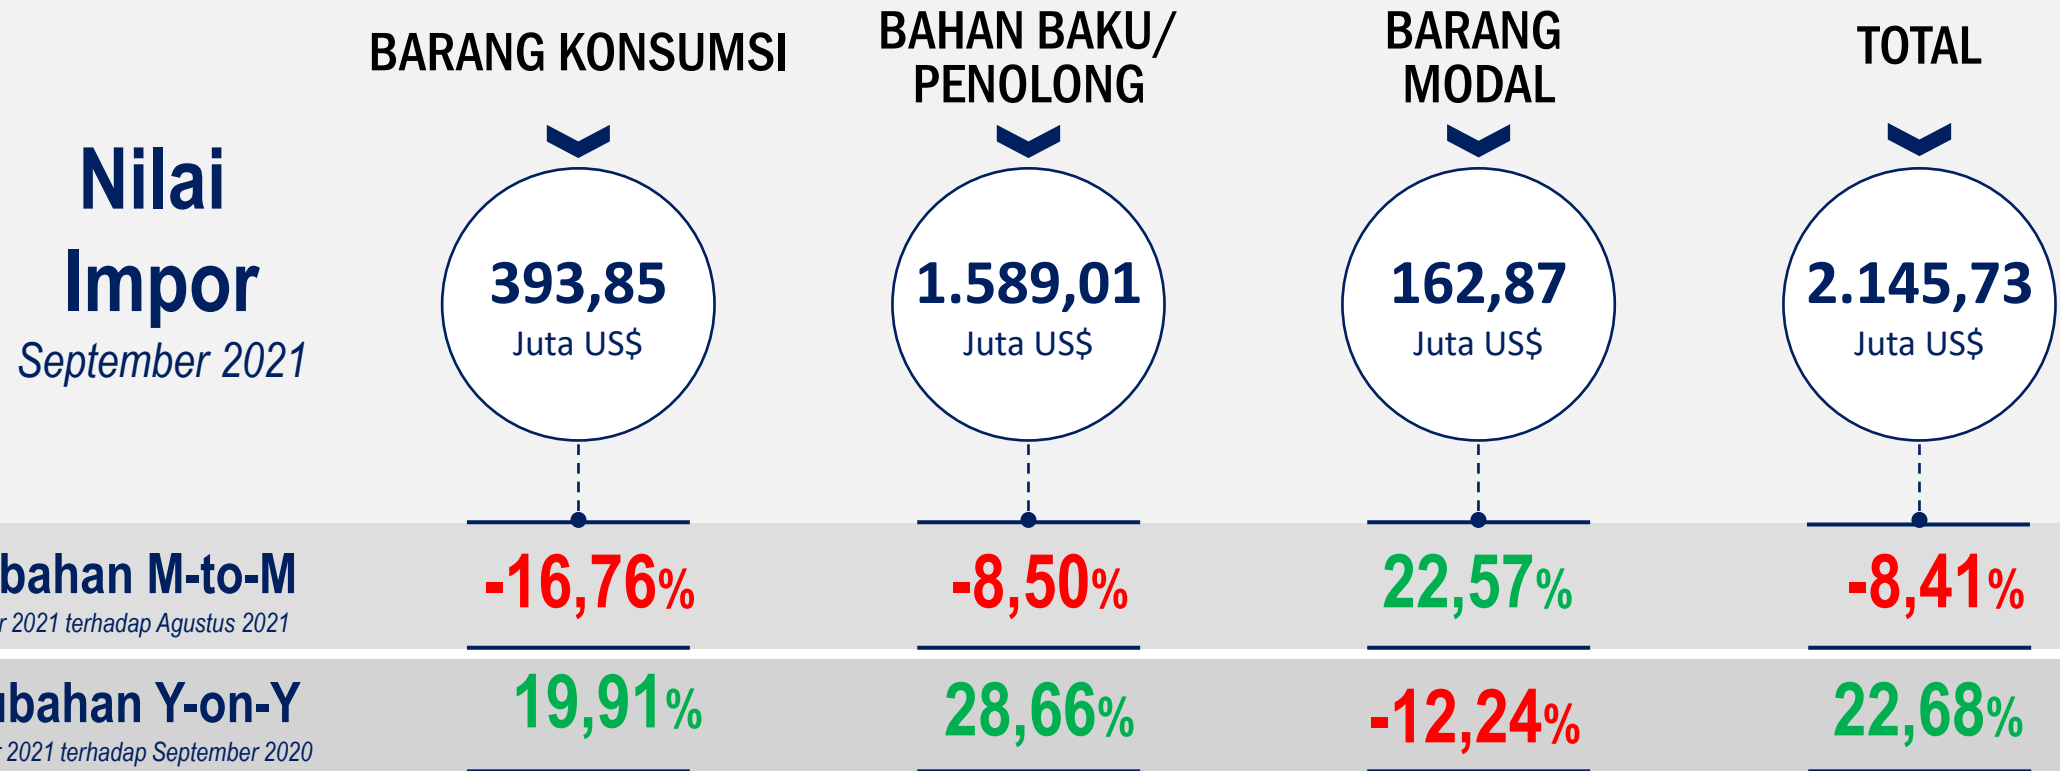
Nilai Impor
September 2021

BARANG KONSUMSI
393,85 Juta US$

BAHAN BAKU/ PENOLONG
1.589,01 Juta US$

BARANG MODAL
162,87 Juta US$

TOTAL
2.145,73 Juta US$

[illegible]bahan M-to-M
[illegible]r 2021 terhadap Agustus 2021

-16,76%
-8,50%
22,57%
-8,41%

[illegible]ubahan Y-on-Y
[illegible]r 2021 terhadap September 2020

19,91%
28,66%
-12,24%
22,68%